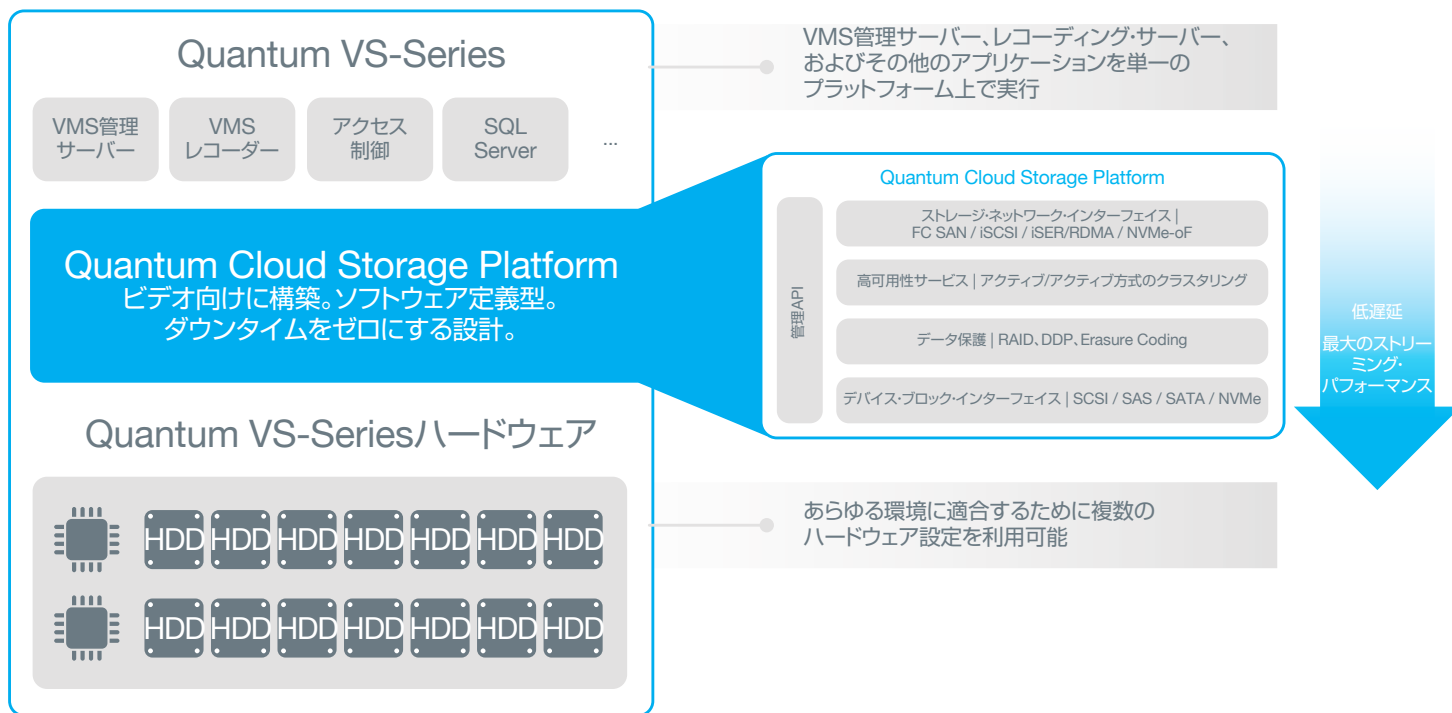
Quantum VS-Series

VMS管理サーバー

VMSレコーダー

アクセス制御

SQL Server

...

Quantum Cloud Storage Platform
ビデオ向けに構築。ソフトウェア定義型。
ダウンタイムをゼロにする設計。

Quantum VS-Seriesハードウェア

HDD HDD HDD HDD HDD HDD HDD

HDD HDD HDD HDD HDD HDD HDD

VMS管理サーバー、レコーディング・サーバー、およびその他のアプリケーションを単一のプラットフォーム上で実行

Quantum Cloud Storage Platform

管理API

ストレージ・ネットワーク・インターフェイス | FC SAN / iSCSI / iSER/RDMA / NVMe-oF

高可用性サービス | アクティブ/アクティブ方式のクラスタリング

データ保護 | RAID、DDP、Erasure Coding

デバイス・ブロック・インターフェイス | SCSI / SAS / SATA / NVMe

低遅延

最大のストリーミング・パフォーマンス

あらゆる環境に適合するために複数のハードウェア設定を利用可能